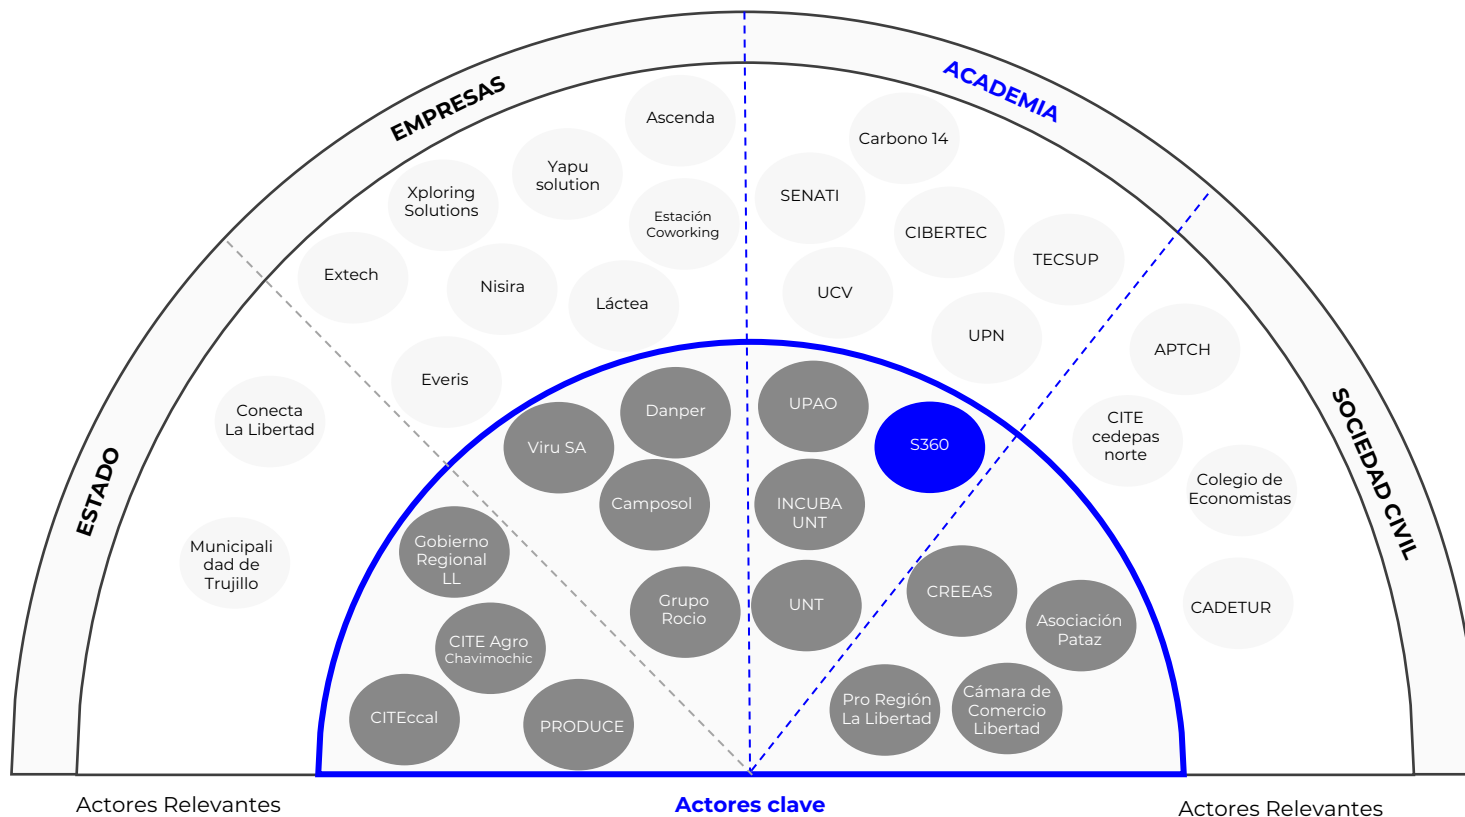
EMPRESAS

ACADEMIA

ESTADO

SOCIEDAD CIVIL

Ascenda

Yapu solution

Xploring Solutions

Estación Coworking

Extech

Nisira

Láctea

Everis

Carbono 14

SENATI

CIBERTEC

TECSUP

UCV

UPN

APTCH

CITE cedepas norte

Colegio de Economistas

CADETUR

Conecta La Libertad

Municipalidad de Trujillo

Danper

Viru SA

Camposol

Gobierno Regional LL

Grupo Rocio

CITE Agro Chavimochic

CITEccal

PRODUCE

UPAO

S360

INCUBA UNT

UNT

CREEAS

Asociación Pataz

Pro Región La Libertad

Cámara de Comercio Libertad

Actores Relevantes

Actores clave

Actores Relevantes